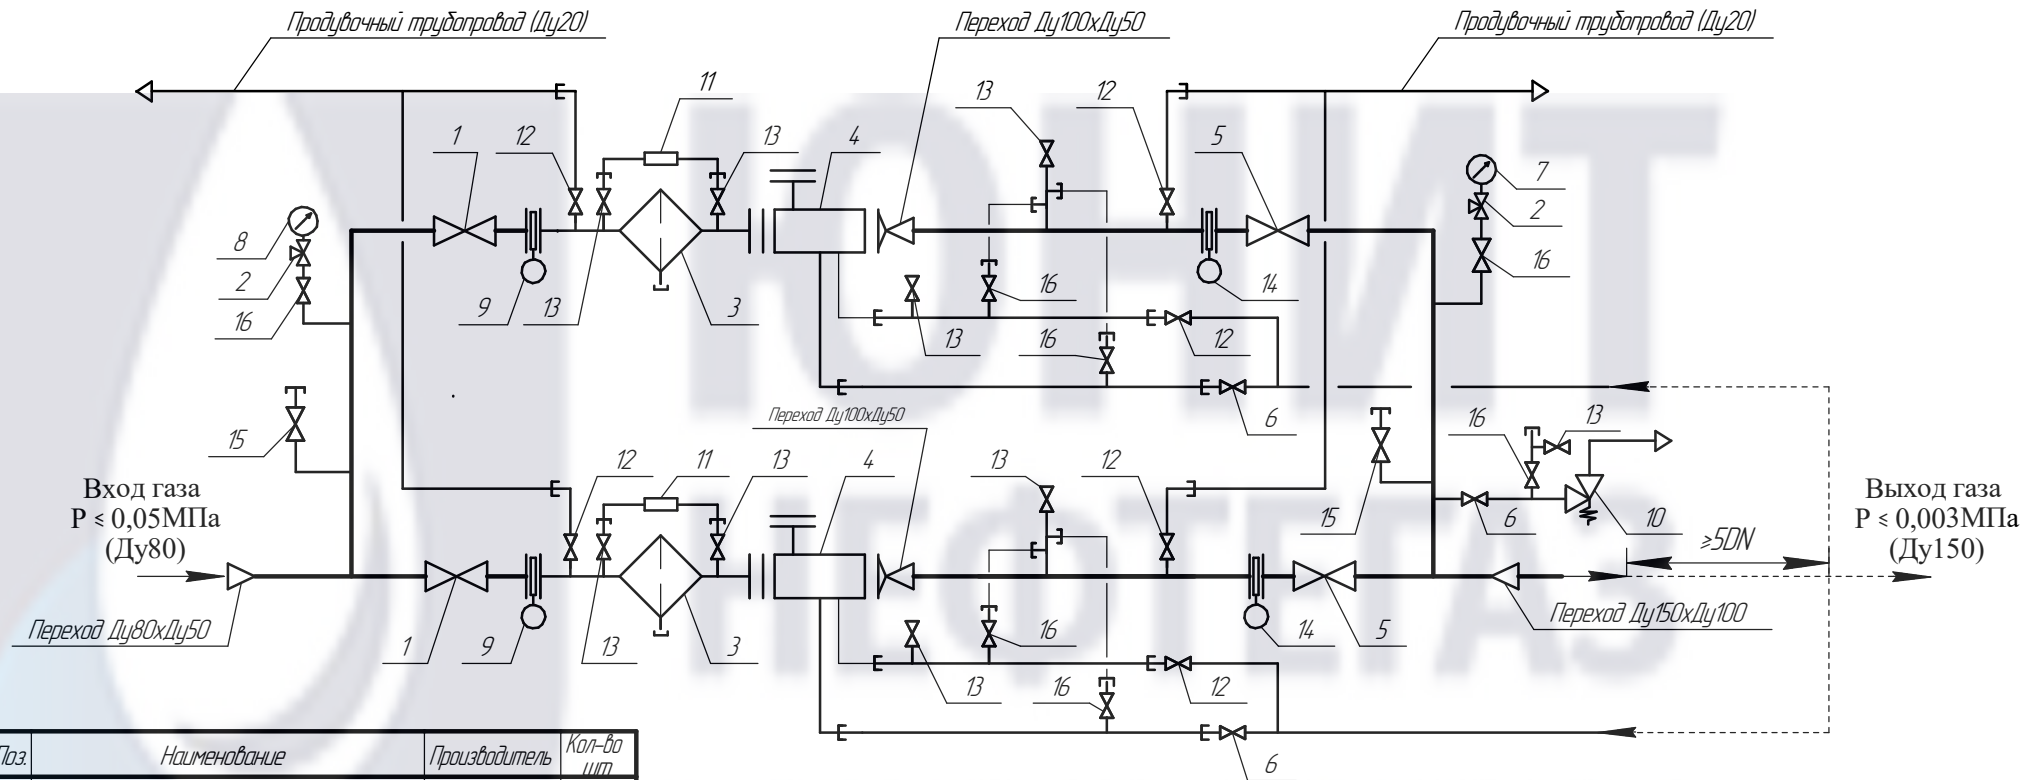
Продувочный трубопровод (Ду20)

Переход Ду100хДу50

Продувочный трубопровод (Ду20)

11
1
12
13
4
13
12
5
7
2
16
8
2
16
9
13
3
16
14
13
16
12
6
15
Переход Ду100хДу50
12
11
13
4
13
12
16
13
15
6
10
≥5DN

Вход газа
P ≤ 0,05МПа
(Ду80)

Выход газа
P ≤ 0,003МПа
(Ду150)

Переход Ду80хДу50
1
9
13
3
16
14
5
Переход Ду150хДу100
13
16
12
6

| Поз. | Наименование | Производитель | Кол-во шт |
|---|---|---|---|